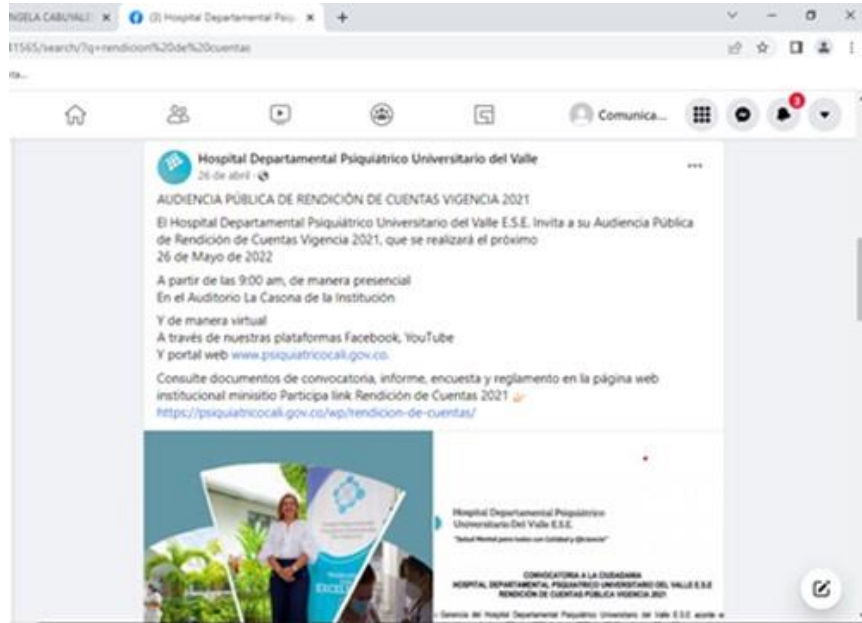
NGELA CABUYALI ×
(3) Hospital Departamental Psiq ×
+
11565/search/?q=rendicion%20de%20cuentas
rta...

Comunica...
3

Hospital Departamental Psiquiátrico Universitario del Valle
26 de abril · 

AUDIENCIA PÚBLICA DE RENDICIÓN DE CUENTAS VIGENCIA 2021

El Hospital Departamental Psiquiátrico Universitario del Valle E.S.E. Invita a su Audiencia Pública de Rendición de Cuentas Vigencia 2021, que se realizará el próximo
26 de Mayo de 2022

A partir de las 9:00 am, de manera presencial
En el Auditorio La Casona de la Institución

Y de manera virtual
A través de nuestras plataformas Facebook, YouTube
Y portal web www.psiquiatricocali.gov.co.

Consulte documentos de convocatoria, informe, encuesta y reglamento en la página web institucional minisitio Participa link Rendición de Cuentas 2021
https://psiquiatricocali.gov.co/wp/rendicion-de-cuentas/

Hospital Departamental Psiquiátrico Universitario Del Valle E.S.E.
"Salud Mental para todos con Calidad y Bienestar"

CONVOCATORIA A LA CIUDADANIA
HOSPITAL DEPARTAMENTAL PSIQUIATRICO UNIVERSITARIO DEL VALLE E.S.E
RENDICIÓN DE CUENTAS PÚBLICA VIGENCIA 2021

Gerencia del Hospital Departamental Psiquiátrico Universitario del Valle E.S.E. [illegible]